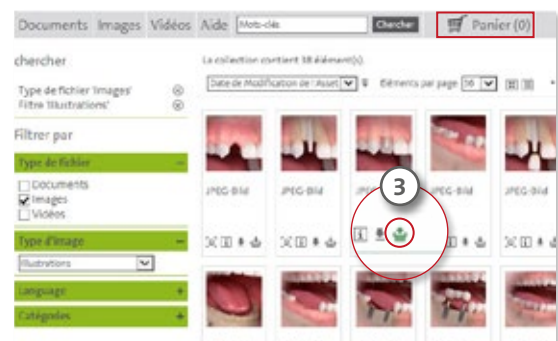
Documents Images Vidéos Aide Mots-clés Chercher Panier (0)

chercher

Type de fichier 'Images'
Filtre 'Illustrations'

Filtrer par

Type de fichier

Documents
Images
Vidéos

Type d'image

Illustrations

Language

Catégories

La collection contient 38 élément(s)

Date de Modification de l'Asset

Éléments par page 56

JPEG-Bild

JPEG-Bild

JPEG-Bild

JPEG-Bild

JPEG-Bild

3